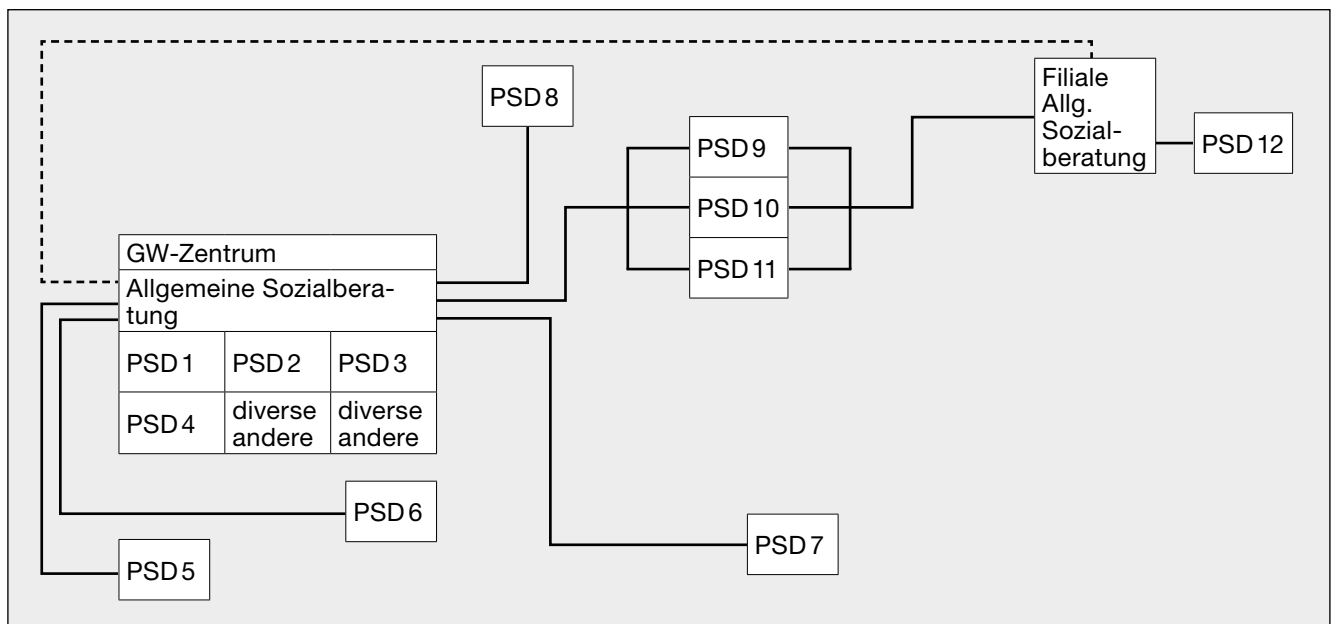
PSD 8

PSD 9

PSD 10

PSD 11

Filiale Allg. Sozialberatung

PSD 12

GW-Zentrum

Allgemeine Sozialberatung

| PSD 1 | PSD 2 | PSD 3 |
|---|---|---|
| PSD 4 | diverse andere | diverse andere |

PSD 6

PSD 5

PSD 7